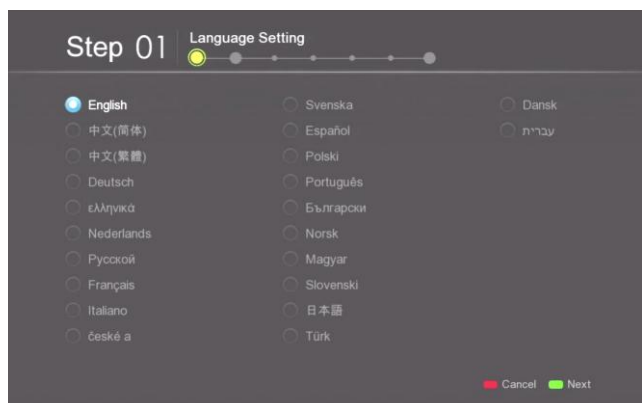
Step 01 Language Setting

English
中文(简体)
中文(繁體)
Deutsch
ελληνικά
Nederlands
Русской
Français
Italiano
české a

Svenska
Español
Polski
Português
Български
Norsk
Magyar
Slovenski
日本語
Türk

Dansk
עברית

Cancel Next